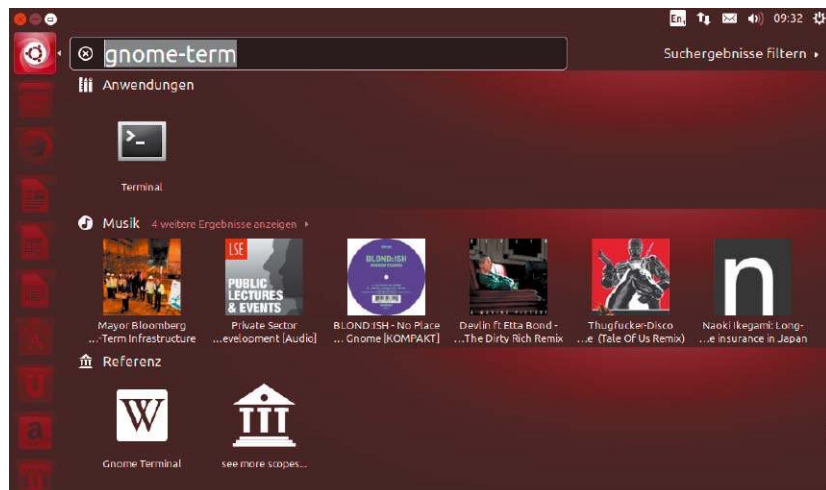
En 09:32

gnome-term

Suchergebnisse filtern ▸

Anwendungen

Terminal

Musik 4 weitere Ergebnisse anzeigen ▸

LSE PUBLIC LECTURES & EVENTS

BLOND:ISH

n

Mayor Bloomberg ...Term Infrastructure

Private Sector ...evelopment [Audio]

BLOND:ISH - No Place ... Gnome [KOMPAKT]

Devlin ft Etta Bond - ...The Dirty Rich Remix

Thugfucker-Disco ...e (Tale Of Us Remix)

Naoki Ikegami: Long- ...e insurance in Japan

Referenz

W

Gnome Terminal

see more scopes...